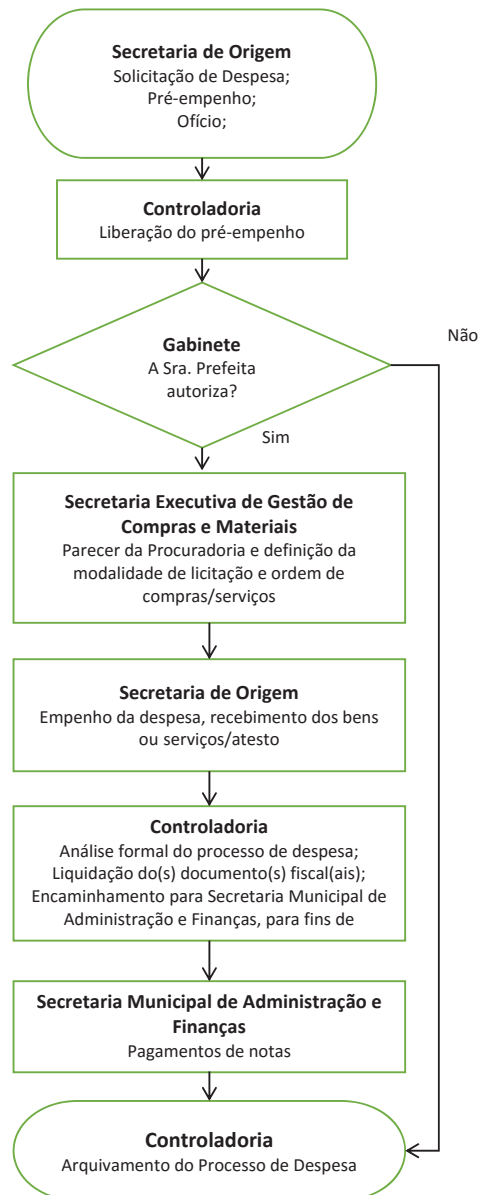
**Secretaria de Origem**
Solicitação de Despesa;
Pré-empenho;
Ofício;

**Controladoria**
Liberação do pré-empenho

**Gabinete**
A Sra. Prefeita autoriza?

Não

Sim

**Secretaria Executiva de Gestão de Compras e Materiais**
Parecer da Procuradoria e definição da modalidade de licitação e ordem de compras/serviços

**Secretaria de Origem**
Empenho da despesa, recebimento dos bens ou serviços/atesto

**Controladoria**
Análise formal do processo de despesa;
Liquidação do(s) documento(s) fiscal(ais);
Encaminhamento para Secretaria Municipal de Administração e Finanças, para fins de

**Secretaria Municipal de Administração e Finanças**
Pagamentos de notas

**Controladoria**
Arquivamento do Processo de Despesa